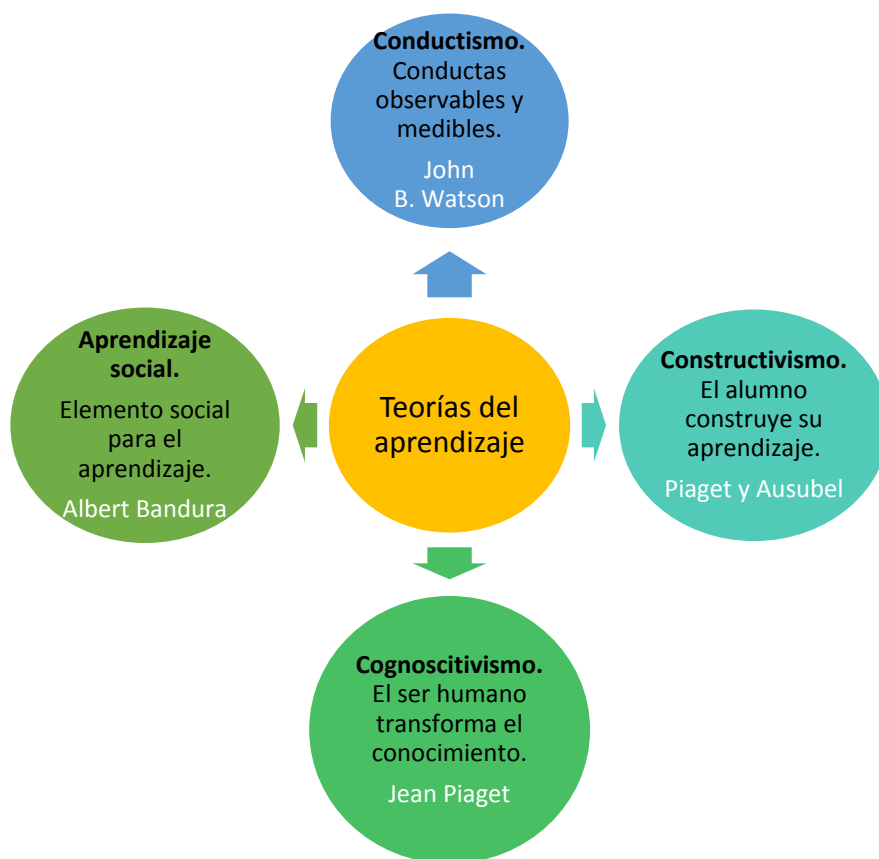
Conductismo.
Conductas observables y medibles.
John B. Watson

Aprendizaje social.
Elemento social para el aprendizaje.
Albert Bandura

Teorías del aprendizaje

Constructivismo.
El alumno construye su aprendizaje.
Piaget y Ausubel

Cognoscitivismo.
El ser humano transforma el conocimiento.
Jean Piaget